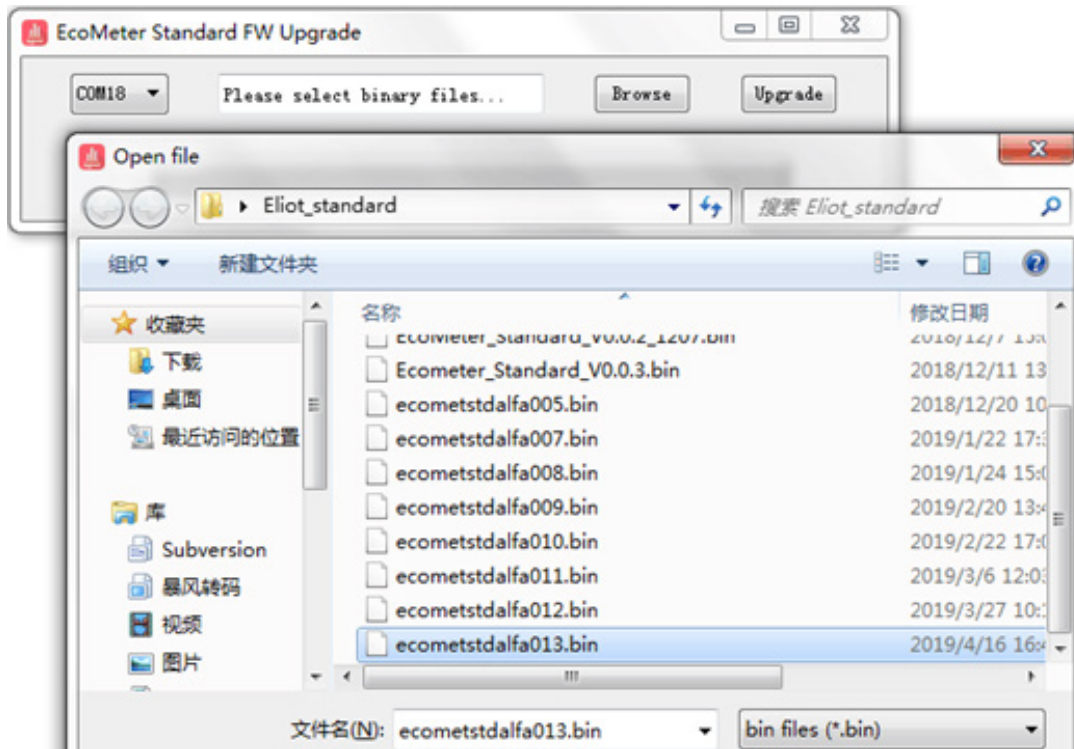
EcoMeter Standard FW Upgrade

COM18

Please select binary files...

Browse

Upgrade

Open file

Eliot_standard

搜索 Eliot_standard

组织 ▾

新建文件夹

收藏夹

下载

桌面

最近访问的位置

库

Subversion

暴风转码

视频

图片

名称

修改日期

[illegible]

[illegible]

Ecometer_Standard_V0.0.3.bin

2018/12/11 13

ecometstdalfa005.bin

2018/12/20 10

ecometstdalfa007.bin

2019/1/22 17:

ecometstdalfa008.bin

2019/1/24 15:

ecometstdalfa009.bin

2019/2/20 13:

ecometstdalfa010.bin

2019/2/22 17:

ecometstdalfa011.bin

2019/3/6 12:0

ecometstdalfa012.bin

2019/3/27 10:

ecometstdalfa013.bin

2019/4/16 16:

文件名(N): ecometstdalfa013.bin

bin files (*.bin)